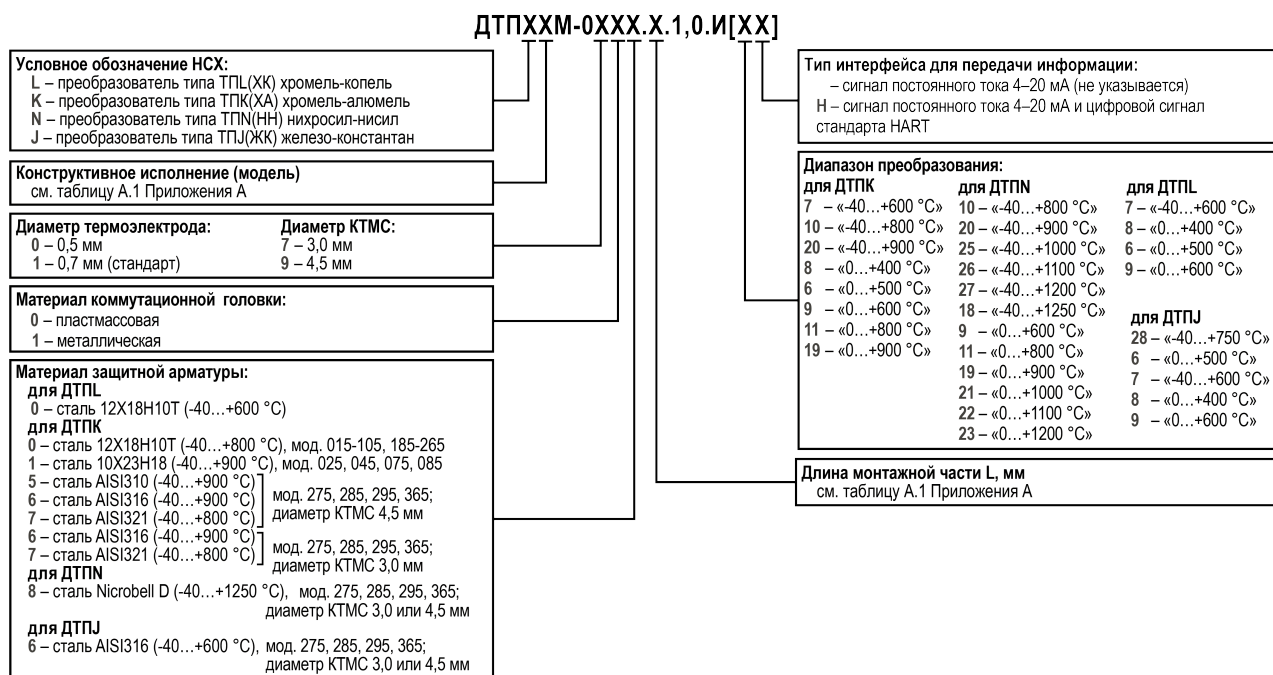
ДТПXXМ-0XXX.X.1,0.И[XX]

Условное обозначение НСХ:
L – преобразователь типа ТПL(ХК) хромель-копель
K – преобразователь типа ТПК(ХА) хромель-алюмель
N – преобразователь типа ТПN(НН) нихросил-нисил
J – преобразователь типа ТПJ(ЖК) железо-константан

Конструктивное исполнение (модель)
см. таблицу А.1 Приложения А

Диаметр термоэлектрода:
0 – 0,5 мм
1 – 0,7 мм (стандарт)

Диаметр КТМС:
7 – 3,0 мм
9 – 4,5 мм

Материал коммутационной головки:
0 – пластмассовая
1 – металлическая

Материал защитной арматуры:
для ДТПL
0 – сталь 12Х18Н10Т (-40…+600 °С)
для ДТПК
0 – сталь 12Х18Н10Т (-40…+800 °С), мод. 015-105, 185-265
1 – сталь 10Х23Н18 (-40…+900 °С), мод. 025, 045, 075, 085
5 – сталь AISI310 (-40…+900 °С)
6 – сталь AISI316 (-40…+900 °С)
7 – сталь AISI321 (-40…+800 °С)
мод. 275, 285, 295, 365; диаметр КТМС 4,5 мм
6 – сталь AISI316 (-40…+900 °С)
7 – сталь AISI321 (-40…+800 °С)
мод. 275, 285, 295, 365; диаметр КТМС 3,0 мм
для ДТПN
8 – сталь Nicrobell D (-40…+1250 °С), мод. 275, 285, 295, 365; диаметр КТМС 3,0 или 4,5 мм
для ДТПJ
6 – сталь AISI316 (-40…+600 °С), мод. 275, 285, 295, 365; диаметр КТМС 3,0 или 4,5 мм

Тип интерфейса для передачи информации:
– сигнал постоянного тока 4–20 мА (не указывается)
Н – сигнал постоянного тока 4–20 мА и цифровой сигнал стандарта HART

Диапазон преобразования:
для ДТПК
7 – «-40…+600 °С»
10 – «-40…+800 °С»
20 – «-40…+900 °С»
8 – «0…+400 °С»
6 – «0…+500 °С»
9 – «0…+600 °С»
11 – «0…+800 °С»
19 – «0…+900 °С»
для ДТПN
10 – «-40…+800 °С»
20 – «-40…+900 °С»
25 – «-40…+1000 °С»
26 – «-40…+1100 °С»
27 – «-40…+1200 °С»
18 – «-40…+1250 °С»
9 – «0…+600 °С»
11 – «0…+800 °С»
19 – «0…+900 °С»
21 – «0…+1000 °С»
22 – «0…+1100 °С»
23 – «0…+1200 °С»
для ДТПL
7 – «-40…+600 °С»
8 – «0…+400 °С»
6 – «0…+500 °С»
9 – «0…+600 °С»
для ДТПJ
28 – «-40…+750 °С»
6 – «0…+500 °С»
7 – «-40…+600 °С»
8 – «0…+400 °С»
9 – «0…+600 °С»

Длина монтажной части L, мм
см. таблицу А.1 Приложения А